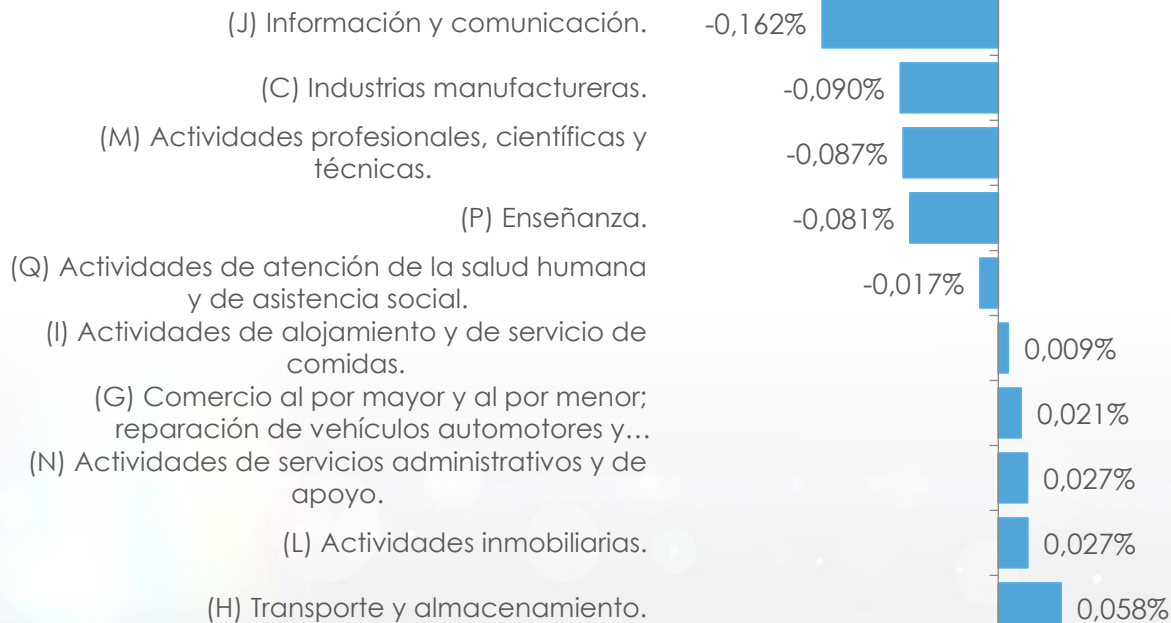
(J) Información y comunicación. -0,162%

(C) Industrias manufactureras. -0,090%

(M) Actividades profesionales, científicas y técnicas. -0,087%

(P) Enseñanza. -0,081%

(Q) Actividades de atención de la salud humana y de asistencia social. -0,017%

(I) Actividades de alojamiento y de servicio de comidas. 0,009%

(G) Comercio al por mayor y al por menor; reparación de vehículos automotores y… 0,021%

(N) Actividades de servicios administrativos y de apoyo. 0,027%

(L) Actividades inmobiliarias. 0,027%

(H) Transporte y almacenamiento. 0,058%